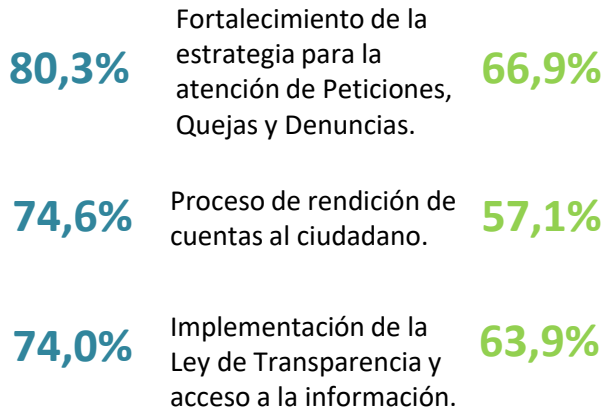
80,3% Fortalecimiento de la estrategia para la atención de Peticiones, Quejas y Denuncias. 66,9%

74,6% Proceso de rendición de cuentas al ciudadano. 57,1%

74,0% Implementación de la Ley de Transparencia y acceso a la información. 63,9%